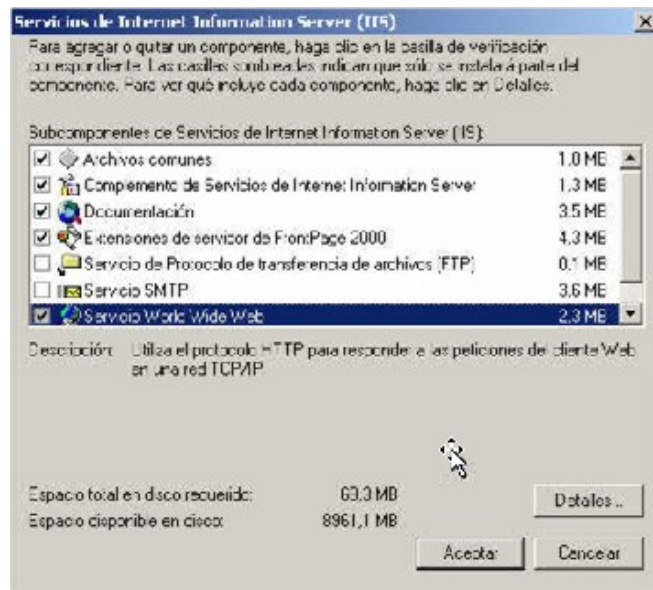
Servicios de Internet Information Server (IIS)

×

Para agregar o quitar un componente, haga clic en la casilla de verificación correspondiente. Las casillas sombreadas indican que sólo se instalará parte del componente. Para ver qué incluye cada componente, haga clic en Detalles.

Subcomponentes de Servicios de Internet Information Server (IIS):

| | | |
|---|---|---|
| ☑ | Archivos comunes | 1.0 MB |
| ☑ | Complemento de Servicios de Internet Information Server | 1.3 MB |
| ☑ | Documentación | 3.5 MB |
| ☑ | Extensiones de servidor de FrontPage 2000 | 4.3 MB |
| ☐ | Servicio de Protocolo de transferencia de archivos (FTP) | 0.1 MB |
| ☐ | Servicio SMTP | 3.6 MB |
| ☑ | Servicio World Wide Web | 2.3 MB |

Descripción: Utiliza el protocolo HTTP para responder a las peticiones del cliente Web en una red TCP/IP

Espacio total en disco requerido: 63,3 MB

Espacio disponible en disco: 8961,1 MB

Detalles...

Aceptar

Cancelar